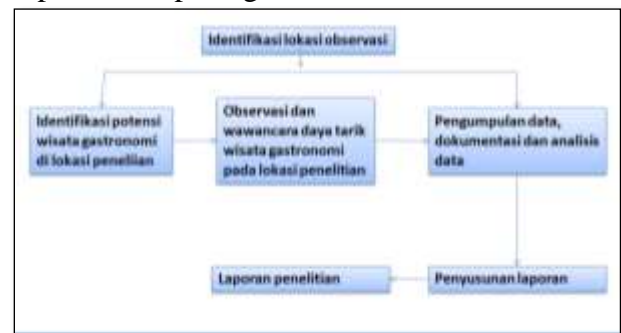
Identifikasi lokasi observasi

Identifikasi potensi wisata gastronomi di lokasi penelitian

Observasi dan wawancara daya tarik wisata gastronomi pada lokasi penelitian

Pengumpulan data, dokumentasi dan analisis data

Penyusunan laporan

Laporan penelitian